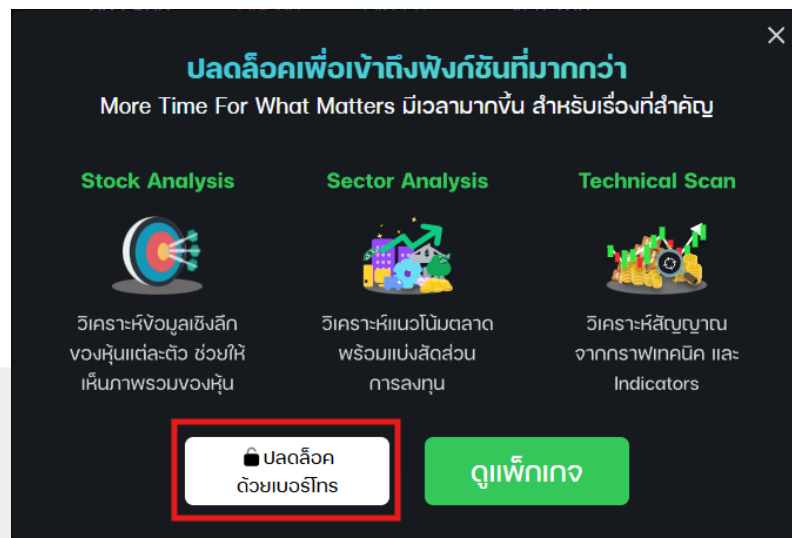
×

ปลดล็อคเพื่อเข้าถึงฟังก์ชันที่มากกว่า
More Time For What Matters มีเวลามากขึ้น สำหรับเรื่องที่สำคัญ

Stock Analysis

วิเคราะห์ข้อมูลเชิงลึกของหุ้นแต่ละตัว ช่วยให้เห็นภาพรวมของหุ้น

Sector Analysis

วิเคราะห์แนวโน้มตลาด พร้อมแบ่งสัดส่วนการลงทุน

Technical Scan

วิเคราะห์สัญญาณจากกราฟเทคนิค และ Indicators

ปลดล็อค ด้วยเบอร์โทร

ดูแพ็กเกจ